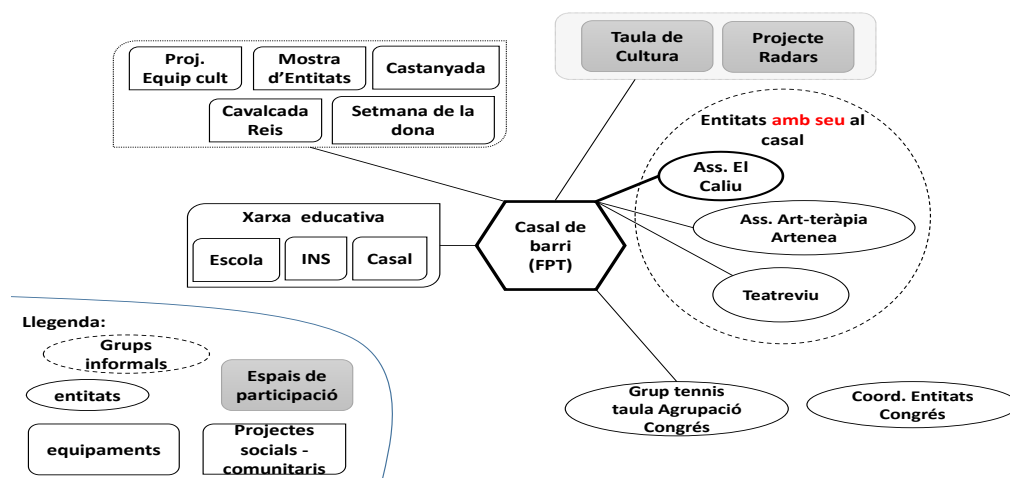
Proj. Equip cult

Mostra d'Entitats

Castanyada

Cavalcada Reis

Setmana de la dona

Taula de Cultura

Projecte Radars

Entitats amb seu al casal

Ass. El Caliu

Ass. Art-teràpia Artenea

Teatreviu

Xarxa educativa

Escola

INS

Casal

Casal de barri (FPT)

Llegenda:

Grups informals

entitats

Espais de participació

equipaments

Projectes socials - comunitaris

Grup tennis taula Agrupació Congrés

Coord. Entitats Congrés